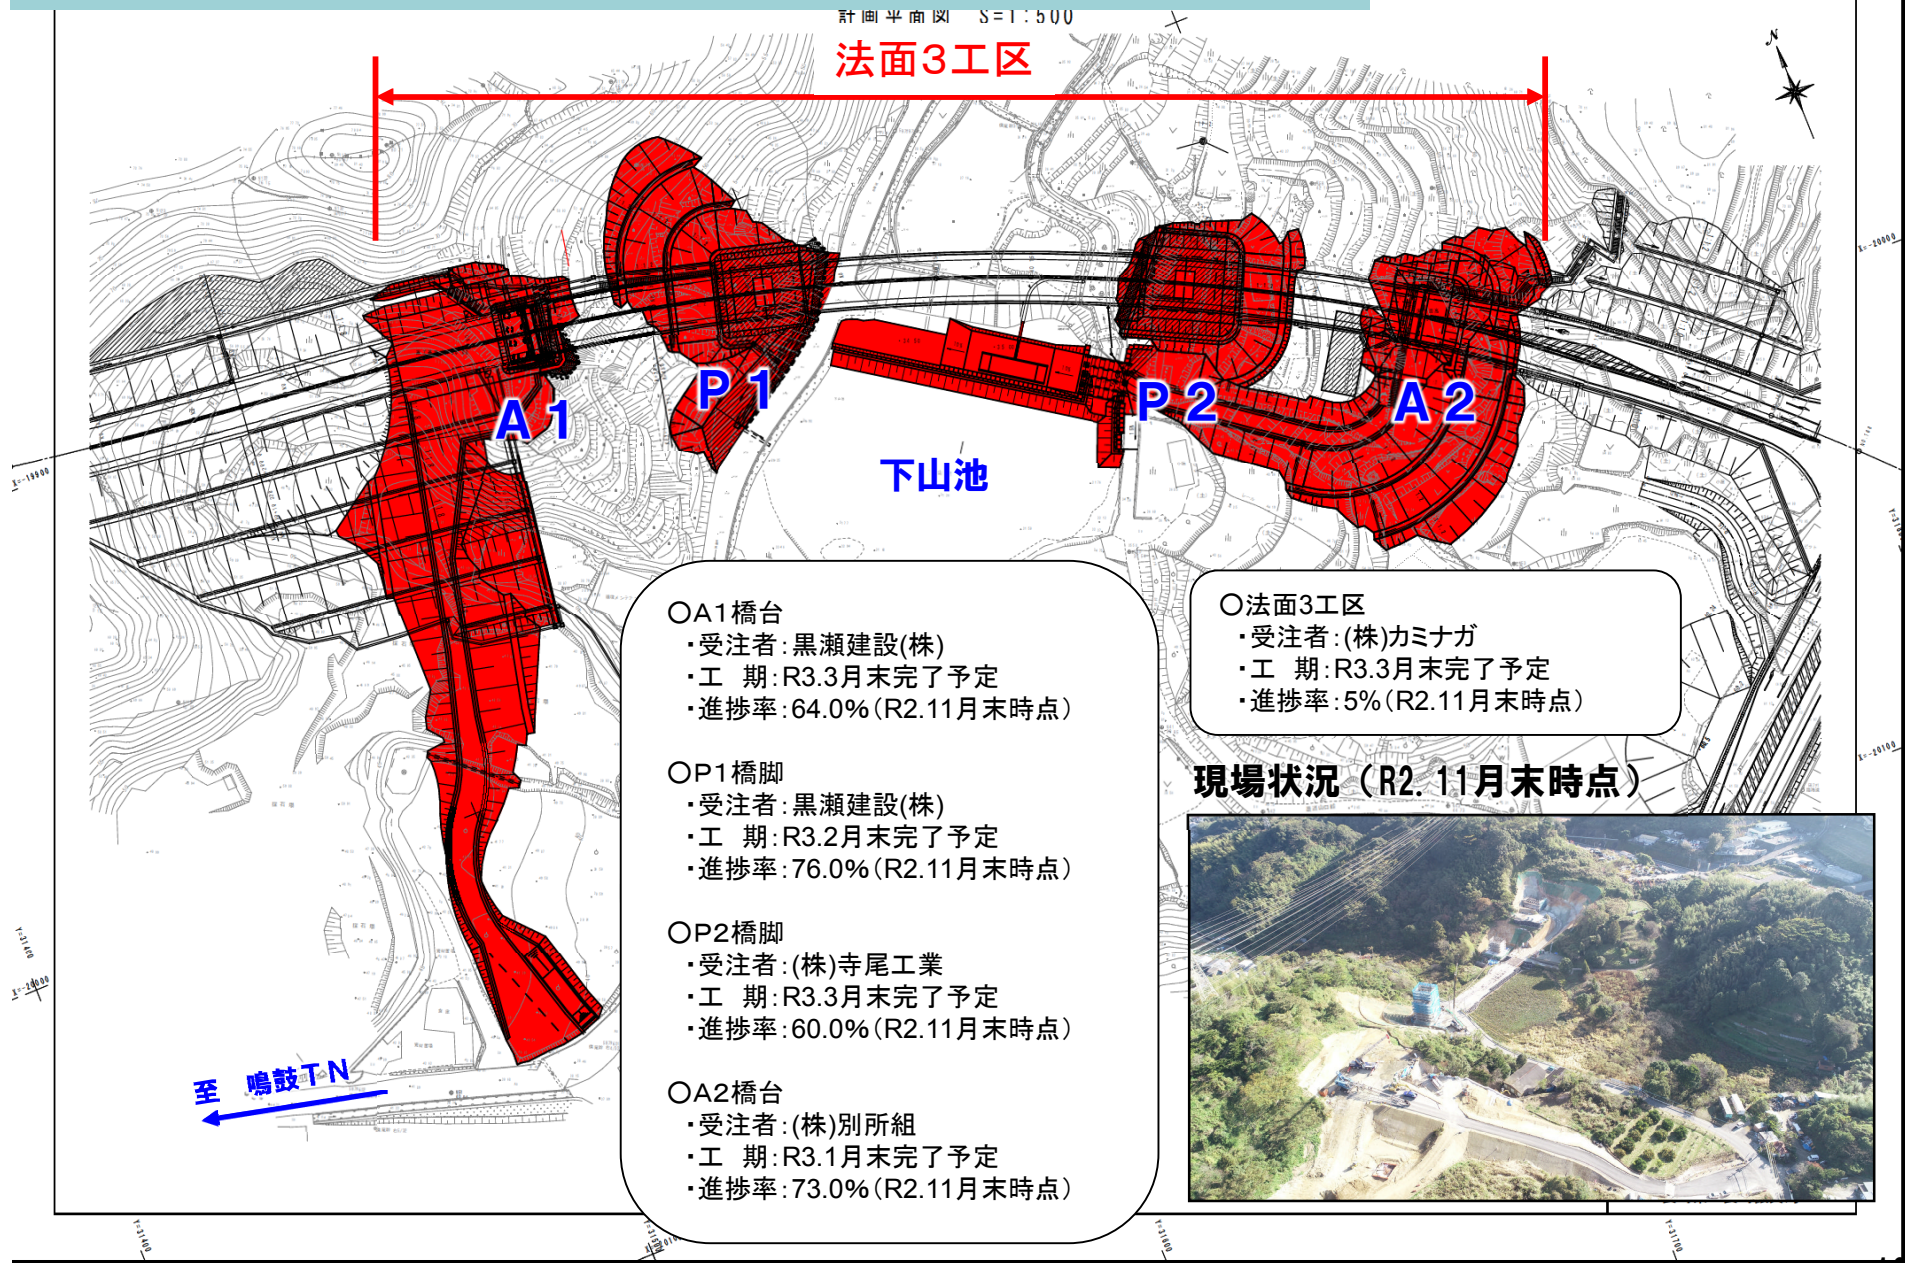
計画平面図 S=1:500

法面3工区

A1

P1

P2

A2

下山池

至 鳴鼓TN

○A1橋台
・受注者:黒瀬建設(株)
・工 期:R3.3月末完了予定
・進捗率:64.0%(R2.11月末時点)

○P1橋脚
・受注者:黒瀬建設(株)
・工 期:R3.2月末完了予定
・進捗率:76.0%(R2.11月末時点)

○P2橋脚
・受注者:(株)寺尾工業
・工 期:R3.3月末完了予定
・進捗率:60.0%(R2.11月末時点)

○A2橋台
・受注者:(株)別所組
・工 期:R3.1月末完了予定
・進捗率:73.0%(R2.11月末時点)

○法面3工区
・受注者:(株)カミナガ
・工 期:R3.3月末完了予定
・進捗率:5%(R2.11月末時点)

現場状況(R2.11月末時点)